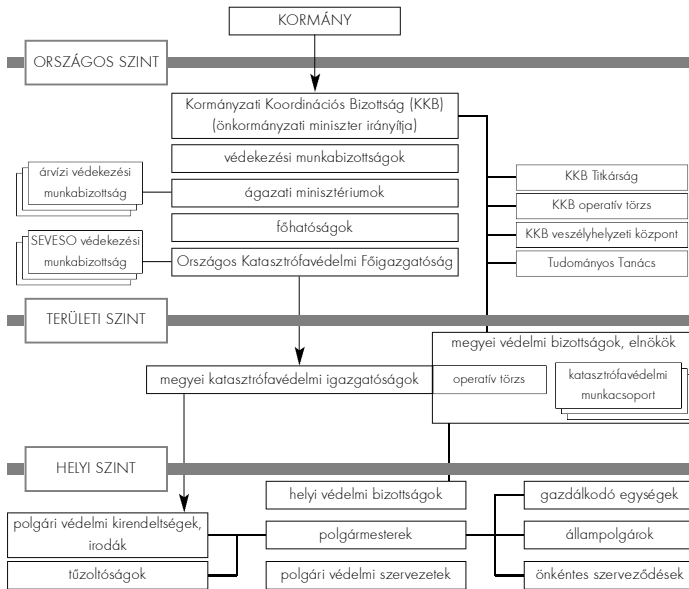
KORMÁNY

ORSZÁGOS SZINT

Kormányzati Koordinációs Bizottság (KKB) (önkormányzati miniszter irányítja)

védekezési munkabizottságok

árvízi védekezési munkabizottság

ágazati minisztériumok

főhatóságok

SEVESO védekezési munkabizottság

Országos Katasztrófavédelmi Főigazgatóság

KKB Titkárság

KKB operatív törzs

KKB veszélyhelyzeti központ

Tudományos Tanács

TERÜLETI SZINT

megyei védelmi bizottságok, elnökök

megyei katasztrófavédelmi igazgatóságok

operatív törzs

katasztrófavédelmi munkacsoport

HELYI SZINT

helyi védelmi bizottságok

gazdálkodó egységek

polgári védelmi kirendeltségek, irodák

polgármesterek

állampolgárok

tűzoltóságok

polgári védelmi szervezetek

önkéntes szerveződések